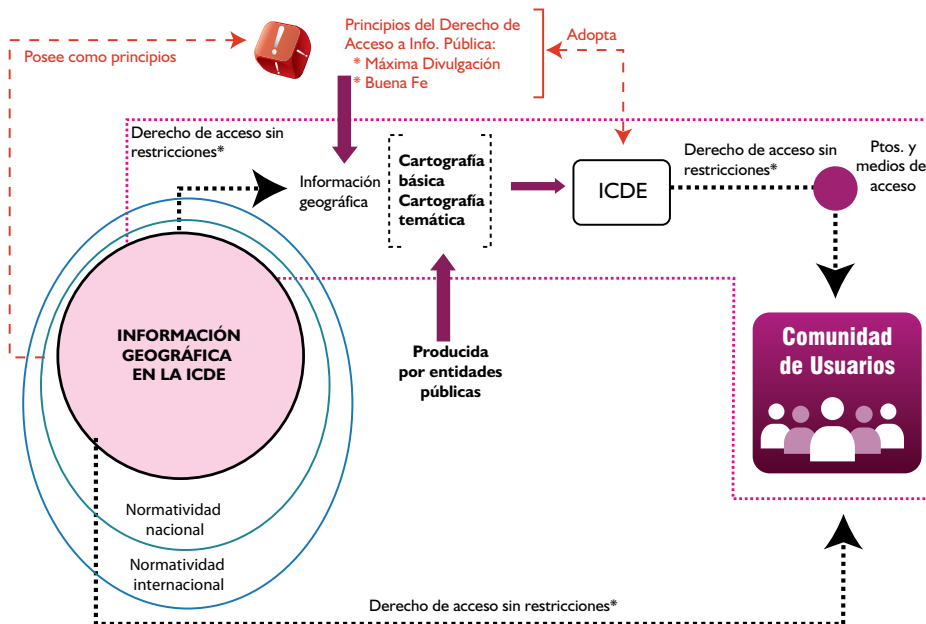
Posee como principios

Principios del Derecho de Acceso a Info. Pública:
* Máxima Divulgación
* Buena Fe

Adopta

Derecho de acceso sin restricciones*

Información geográfica

Cartografía básica
Cartografía temática

ICDE

Derecho de acceso sin restricciones*

Ptos. y medios de acceso

INFORMACIÓN GEOGRÁFICA EN LA ICDE

Producida por entidades públicas

Comunidad de Usuarios

Normatividad nacional

Normatividad internacional

Derecho de acceso sin restricciones*